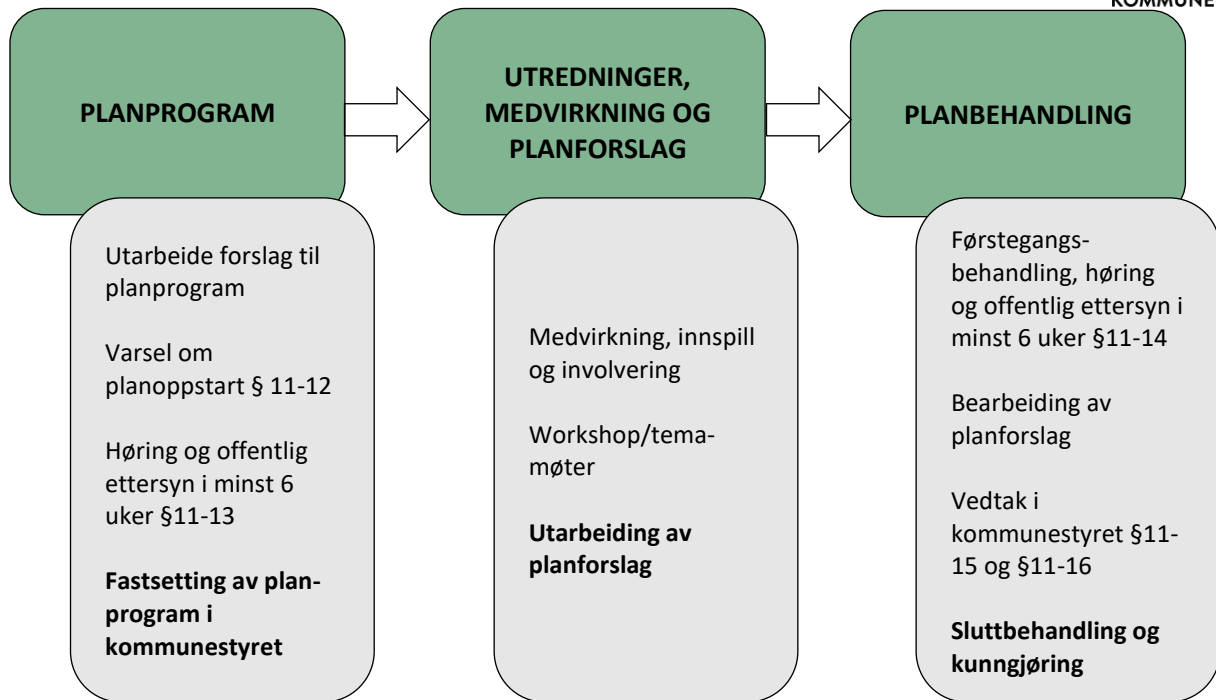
KOMMUNE

PLANPROGRAM

Utarbeide forslag til planprogram

Varsel om planoppstart § 11-12

Høring og offentlig ettersyn i minst 6 uker §11-13

**Fastsetting av planprogram i kommunestyret**

UTREDNINGER, MEDVIRKNING OG PLANFORSLAG

Medvirkning, innspill og involvering

Workshop/temamøter

**Utarbeiding av planforslag**

PLANBEHANDLING

Førstegangsbehandling, høring og offentlig ettersyn i minst 6 uker §11-14

Bearbeiding av planforslag

Vedtak i kommunestyret §11-15 og §11-16

**Sluttbehandling og kunngjøring**